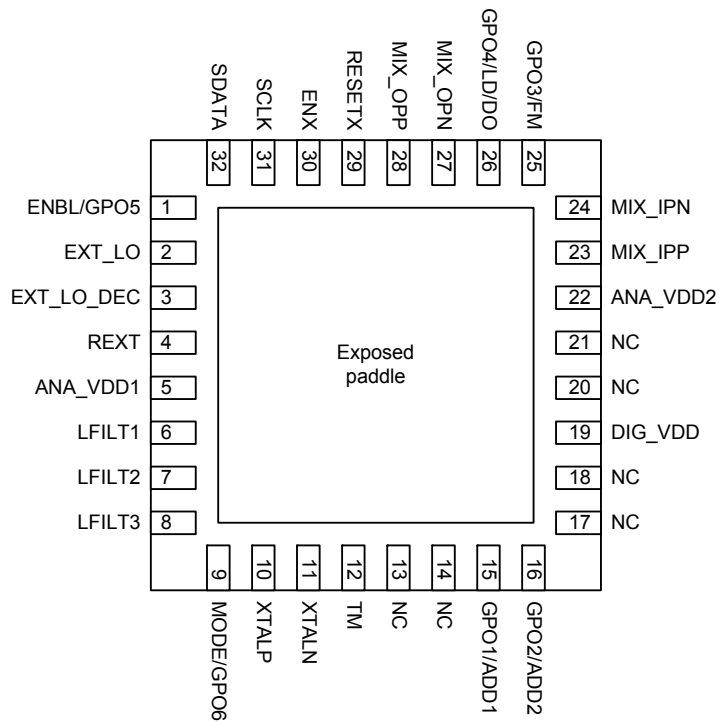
SDATA 32
SCLK 31
ENX 30
RESETX 29
MIX_OPP 28
MIX_OPN 27
GPO4/LD/DO 26
GPO3/FM 25

ENBL/GPO5 1
EXT_LO 2
EXT_LO_DEC 3
REXT 4
ANA_VDD1 5
LFILT1 6
LFILT2 7
LFILT3 8

24 MIX_IPN
23 MIX_IPP
22 ANA_VDD2
21 NC
20 NC
19 DIG_VDD
18 NC
17 NC

Exposed paddle

9 MODE/GPO6
10 XTALP
11 XTALN
12 TM
13 NC
14 NC
15 GPO1/ADD1
16 GPO2/ADD2